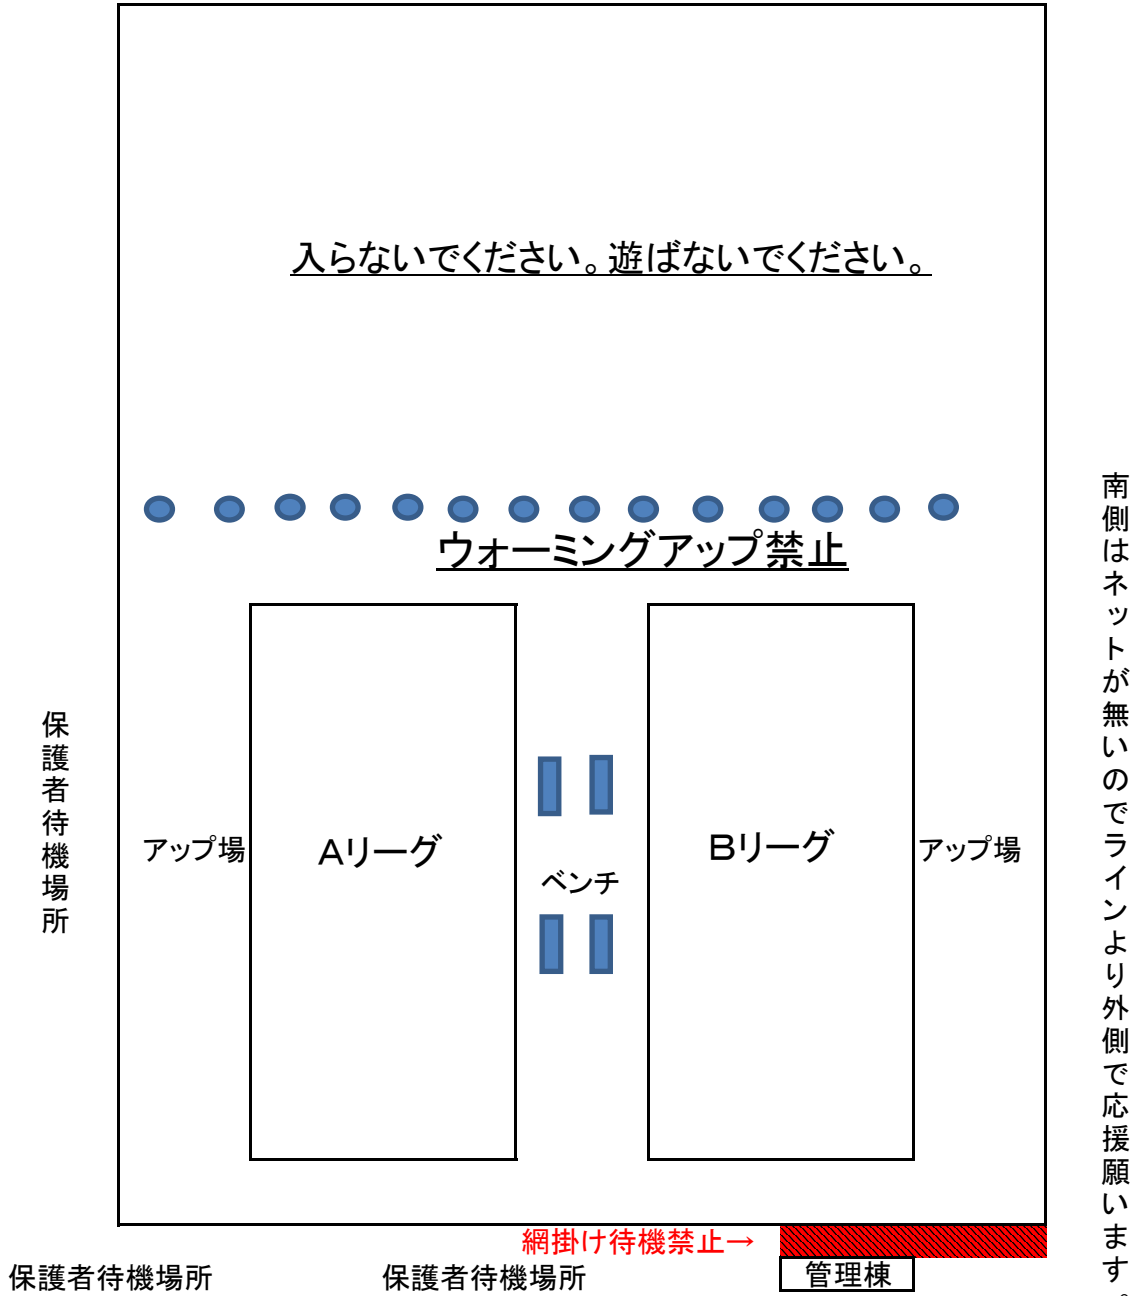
入らないでください。遊ばないでください。

ウォーミングアップ禁止

保護者待機場所

アップ場

Aリーグ

ベンチ

Bリーグ

アップ場

南側はネットが無いのでラインより外側で応援願います。

網掛け待機禁止→

保護者待機場所

保護者待機場所

管理棟